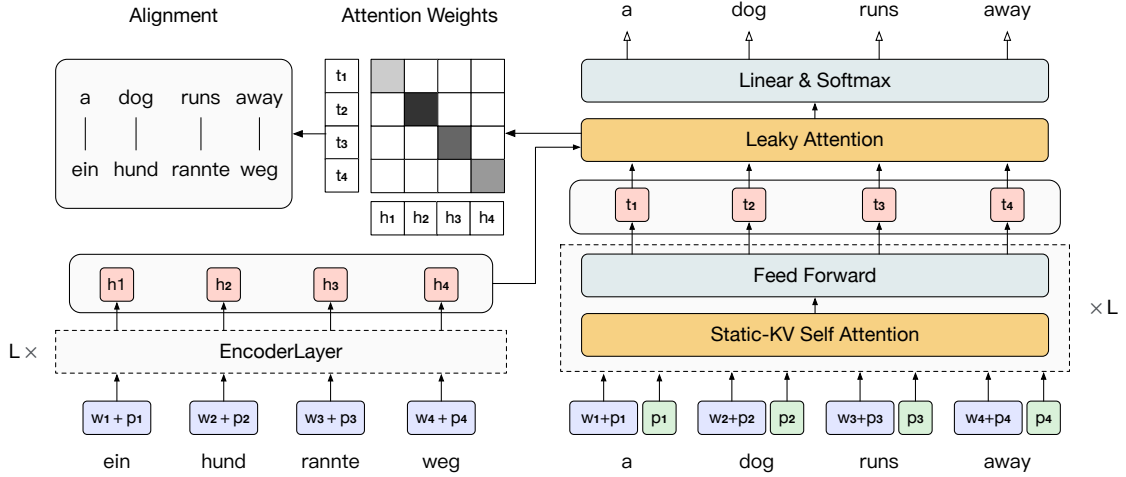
Alignment

Attention Weights

a dog runs away

ein hund rannte weg

$t_1$
$t_2$
$t_3$
$t_4$

$h_1$ $h_2$ $h_3$ $h_4$

a dog runs away

Linear & Softmax

Leaky Attention

$t_1$ $t_2$ $t_3$ $t_4$

Feed Forward

Static-KV Self Attention

$\times$ L

h1 $h_2$ $h_3$ $h_4$

L $\times$

EncoderLayer

$w_1 + p_1$ $w_2 + p_2$ $w_3 + p_3$ $w_4 + p_4$

ein hund rannte weg

$w_1+p_1$ $p_1$ $w_2+p_2$ $p_2$ $w_3+p_3$ $p_3$ $w_4+p_4$ $p_4$

a dog runs away